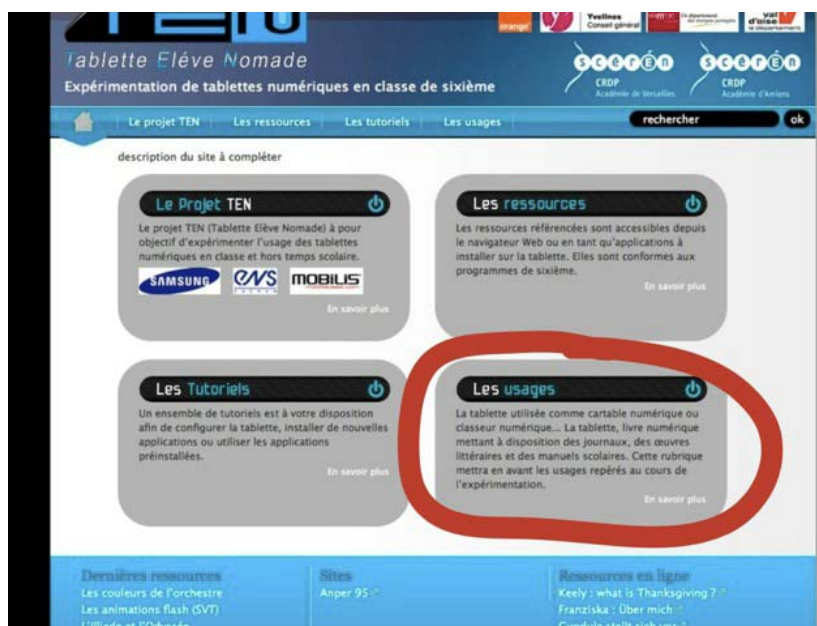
Tablette Eléve Nomade
Expérimentation de tablettes numériques en classe de sixième

orange
Yvelines Conseil général
val d'oise le département

scérén CRDP Académie de Versailles
scérén CRDP Académie d'Amiens

Le projet TEN
Les ressources
Les tutoriels
Les usages
rechercher
ok

description du site à compléter

Le Projet TEN
Le projet TEN (Tablette Elève Nomade) à pour objectif d'expérimenter l'usage des tablettes numériques en classe et hors temps scolaire.
SAMSUNG
ENS
MOBILIS
En savoir plus

Les ressources
Les ressources référencées sont accessibles depuis le navigateur Web ou en tant qu'applications à installer sur la tablette. Elles sont conformes aux programmes de sixième.
En savoir plus

Les Tutoriels
Un ensemble de tutoriels est à votre disposition afin de configurer la tablette, installer de nouvelles applications ou utiliser les applications préinstallées.
En savoir plus

Les usages
La tablette utilisée comme cartable numérique ou classeur numérique... La tablette, livre numérique mettant à disposition des journaux, des œuvres littéraires et des manuels scolaires. Cette rubrique mettra en avant les usages repérés au cours de l'expérimentation.
En savoir plus

Dernières ressources
Les couleurs de l'orchestre
Les animations flash (SVT)
L'Illiade et l'Odyssée

Sites
Anper 95

Ressources en ligne
Keely : what is Thanksgiving ?
Franziska : Über mich
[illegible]